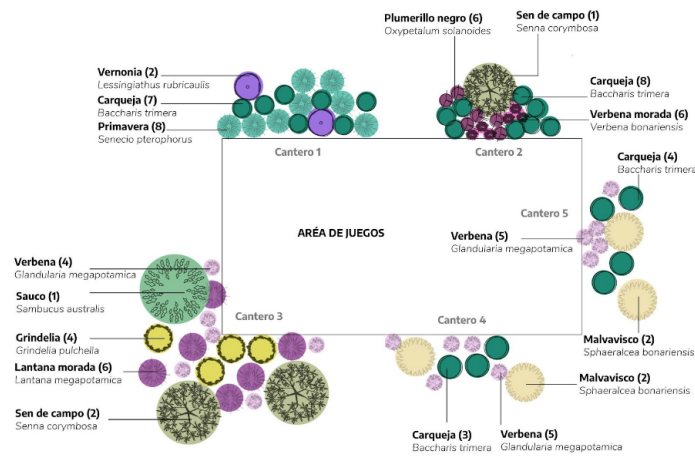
Plumerillo negro (6)
Oxypetalum solanoides

Sen de campo (1)
Senna corymbosa

Vernonia (2)
Lessingiathus rubricaulis

Carqueja (7)
Baccharis trimera

Primavera (8)
Senecio pterophorus

Carqueja (8)
Baccharis trimera

Verbena morada (6)
Verbena bonariensis

Cantero 1

Cantero 2

Carqueja (4)
Baccharis trimera

Cantero 5

ÁREA DE JUEGOS

Verbena (5)
Glandularia megapotamica

Verbena (4)
Glandularia megapotamica

Sauco (1)
Sambucus australis

Cantero 3

Cantero 4

Grindelia (4)
Grindelia pulchella

Lantana morada (6)
Lantana megapotamica

Malvavisco (2)
Sphaeralcea bonariensis

Malvavisco (2)
Sphaeralcea bonariensis

Sen de campo (2)
Senna corymbosa

Carqueja (3)
Baccharis trimera

Verbena (5)
Glandularia megapotamica